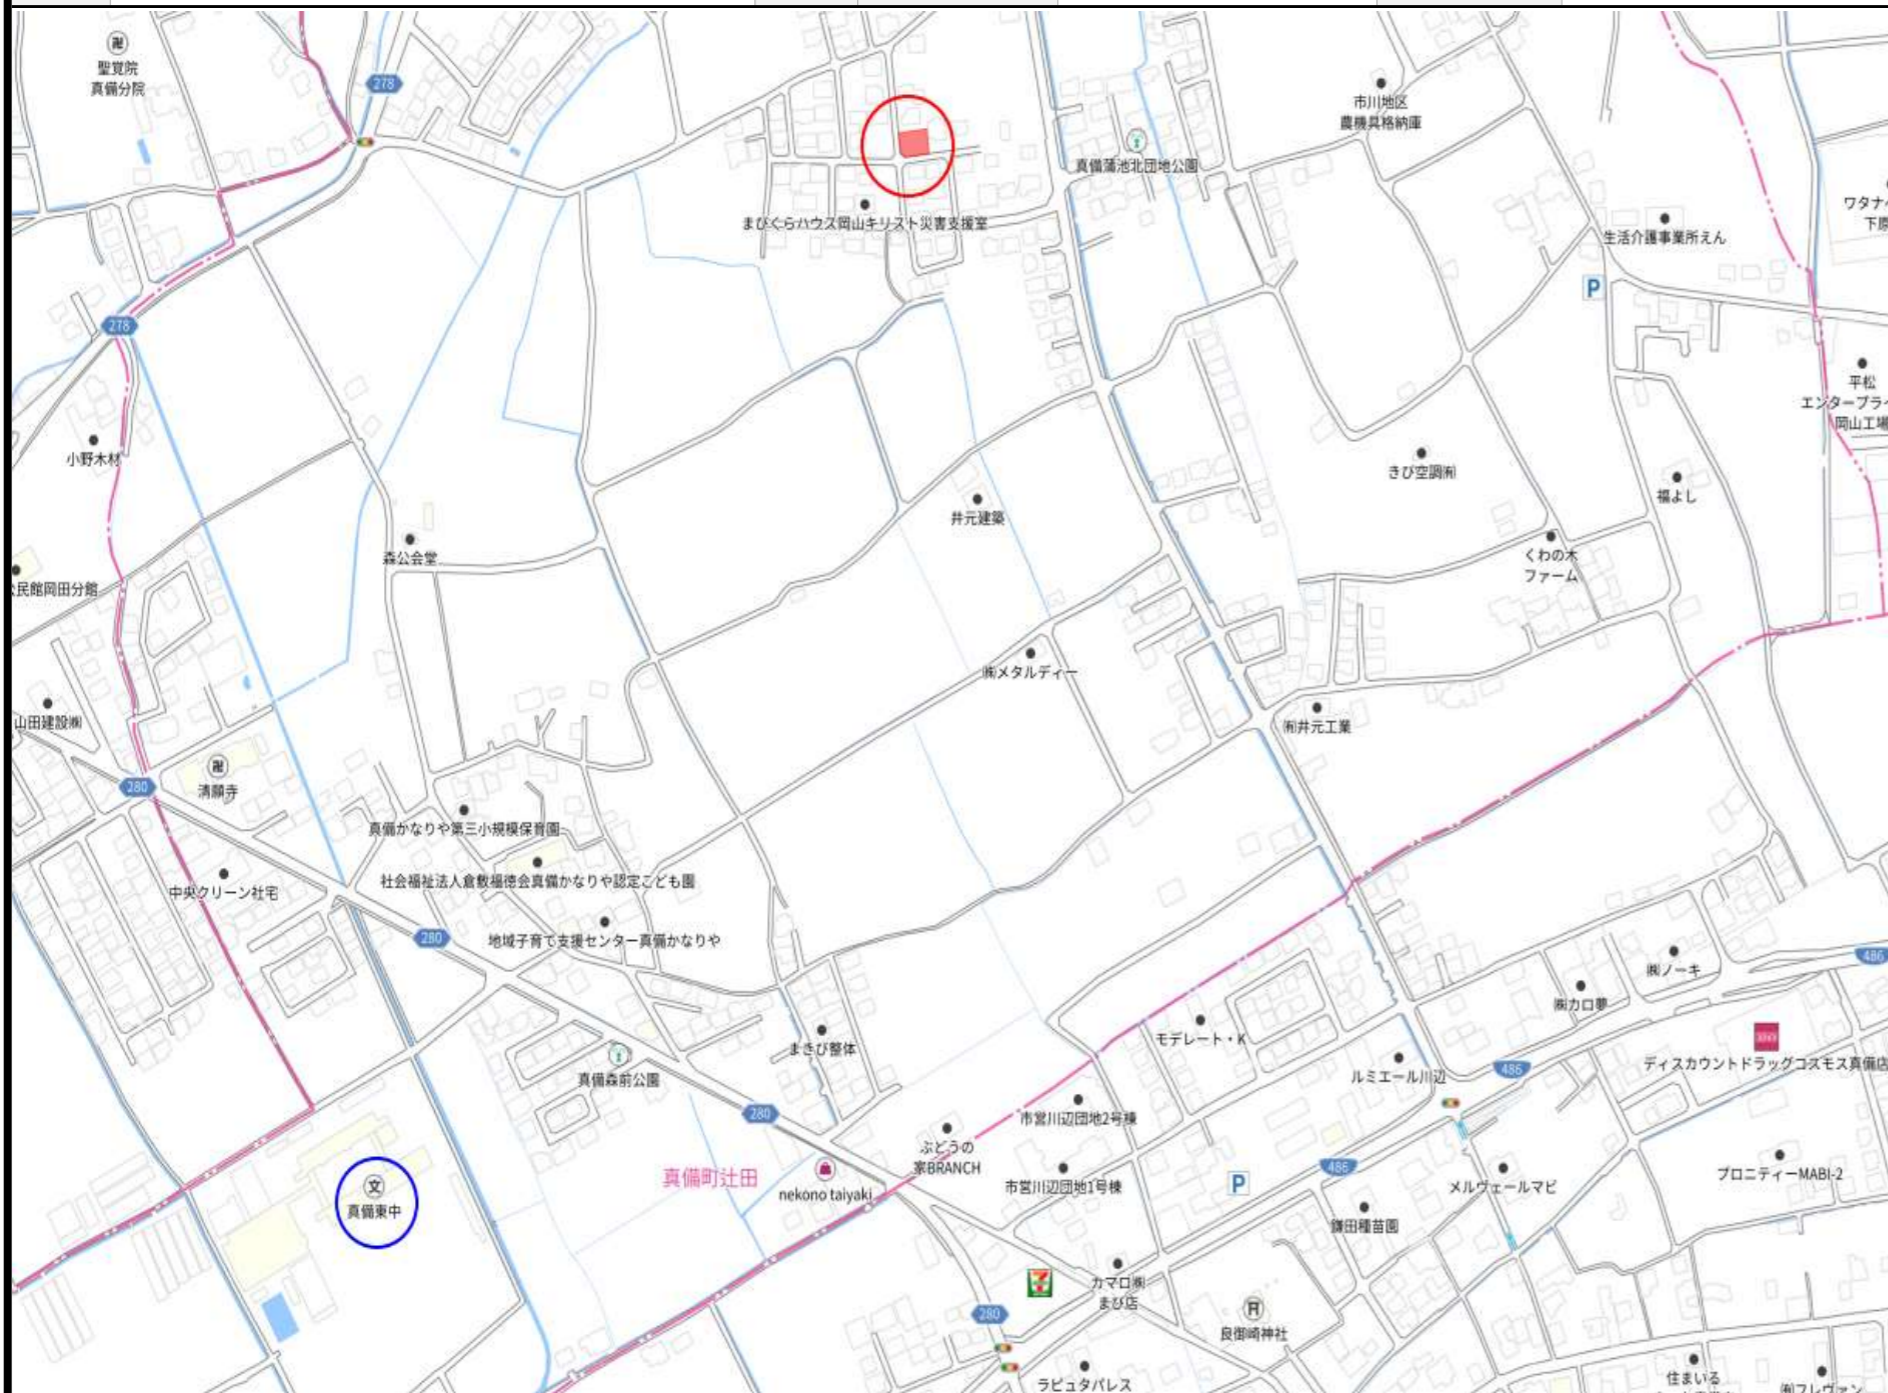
聖覚院
真備分院
278
市川地区
農機具格納庫
真備蒲池北団地公園
ワタナ
下
まびくらハウス岡山キリスト災害支援室
生活介護事業所えん
P
278
平松
エンタープラ
岡山工場
小野木材
きび空調(有)
福よし
井元建築
くわの木
ファーム
森公会堂
民館岡田分館
(有)メタルディー
山田建設(株)
(有)井元工業
280
清願寺
真備かなりや第三小規模保育園
社会福祉法人倉敷福徳会真備かなりや認定こども園
中央クリーン社宅
280
地域子育て支援センター真備かなりや
486
(株)ノーキ
(株)カロ夢
まきび整体
モデレート・K
ディスカウントドラッグコスモス真備店
真備森前公園
ルミエール川辺
486
280
市営川辺団地2号棟
ぶどうの
家BRANCH
486
真備東中
真備町辻田
nekono taiyaki
市営川辺団地1号棟
P
メルヴェールマビ
プロニティーMABI-2
鎌田種苗園
カマロ(株)
まび店
280
良御崎神社
ラピュタパレス
住まいる
(有)フレヴァン